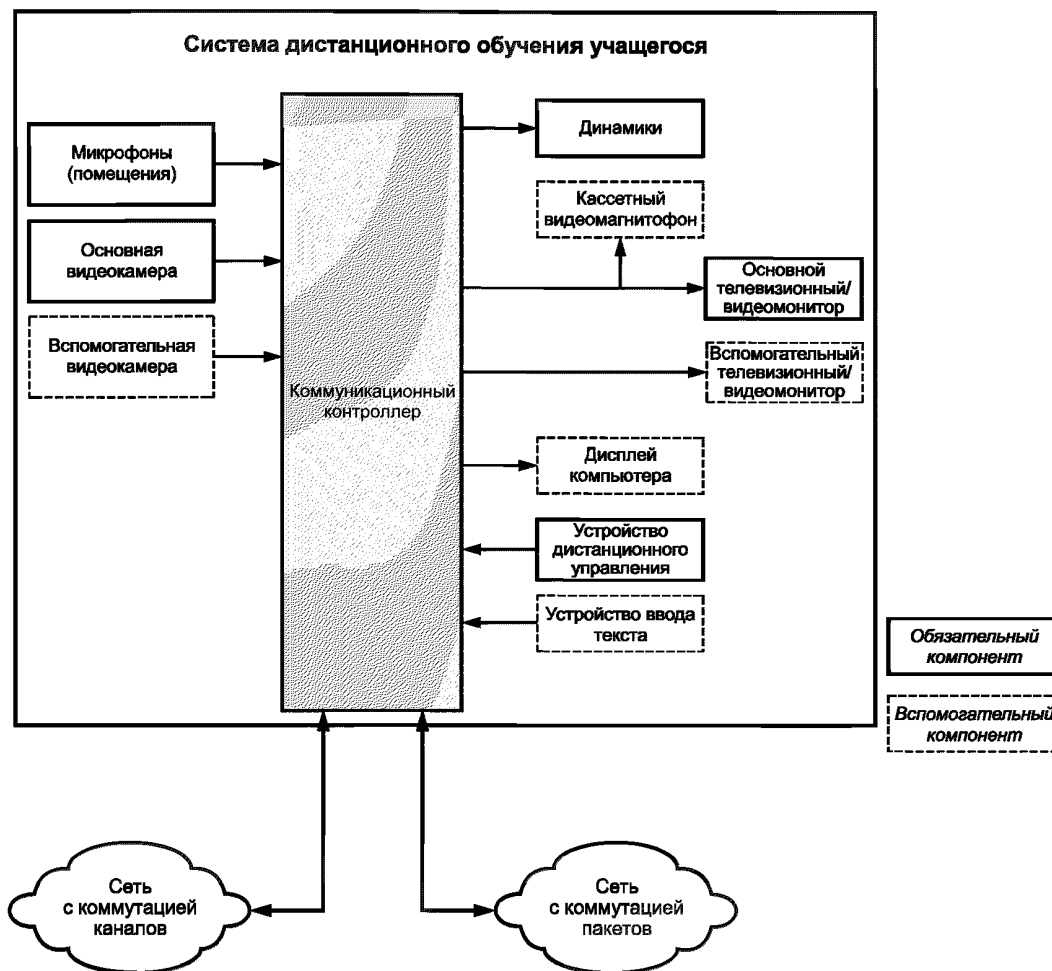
Система дистанционного обучения учащегося

Микрофоны (помещения)

Основная видеокамера

Вспомогательная видеокамера

Коммуникационный контроллер

Динамики

Кассетный видеомагнитофон

Основной телевизионный/ видеомонитор

Вспомогательный телевизионный/ видеомонитор

Дисплей компьютера

Устройство дистанционного управления

Устройство ввода текста

Обязательный компонент

Вспомогательный компонент

Сеть с коммутацией каналов

Сеть с коммутацией пакетов